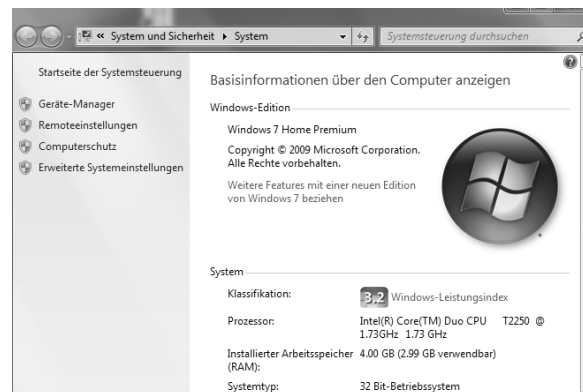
« System und Sicherheit ▸ System

Systemsteuerung durchsuchen

Startseite der Systemsteuerung

Geräte-Manager

Remoteeinstellungen

Computerschutz

Erweiterte Systemeinstellungen

Basisinformationen über den Computer anzeigen

Windows-Edition

Windows 7 Home Premium

Copyright © 2009 Microsoft Corporation. Alle Rechte vorbehalten.

Weitere Features mit einer neuen Edition von Windows 7 beziehen

System

| | |
|---|---|
| Klassifikation: | 3,2 Windows-Leistungsindex |
| Prozessor: | Intel(R) Core(TM) Duo CPU T2250 @ 1.73GHz 1.73 GHz |
| Installierter Arbeitsspeicher (RAM): | 4.00 GB (2.99 GB verwendbar) |
| Systemtyp: | 32 Bit-Betriebssystem |